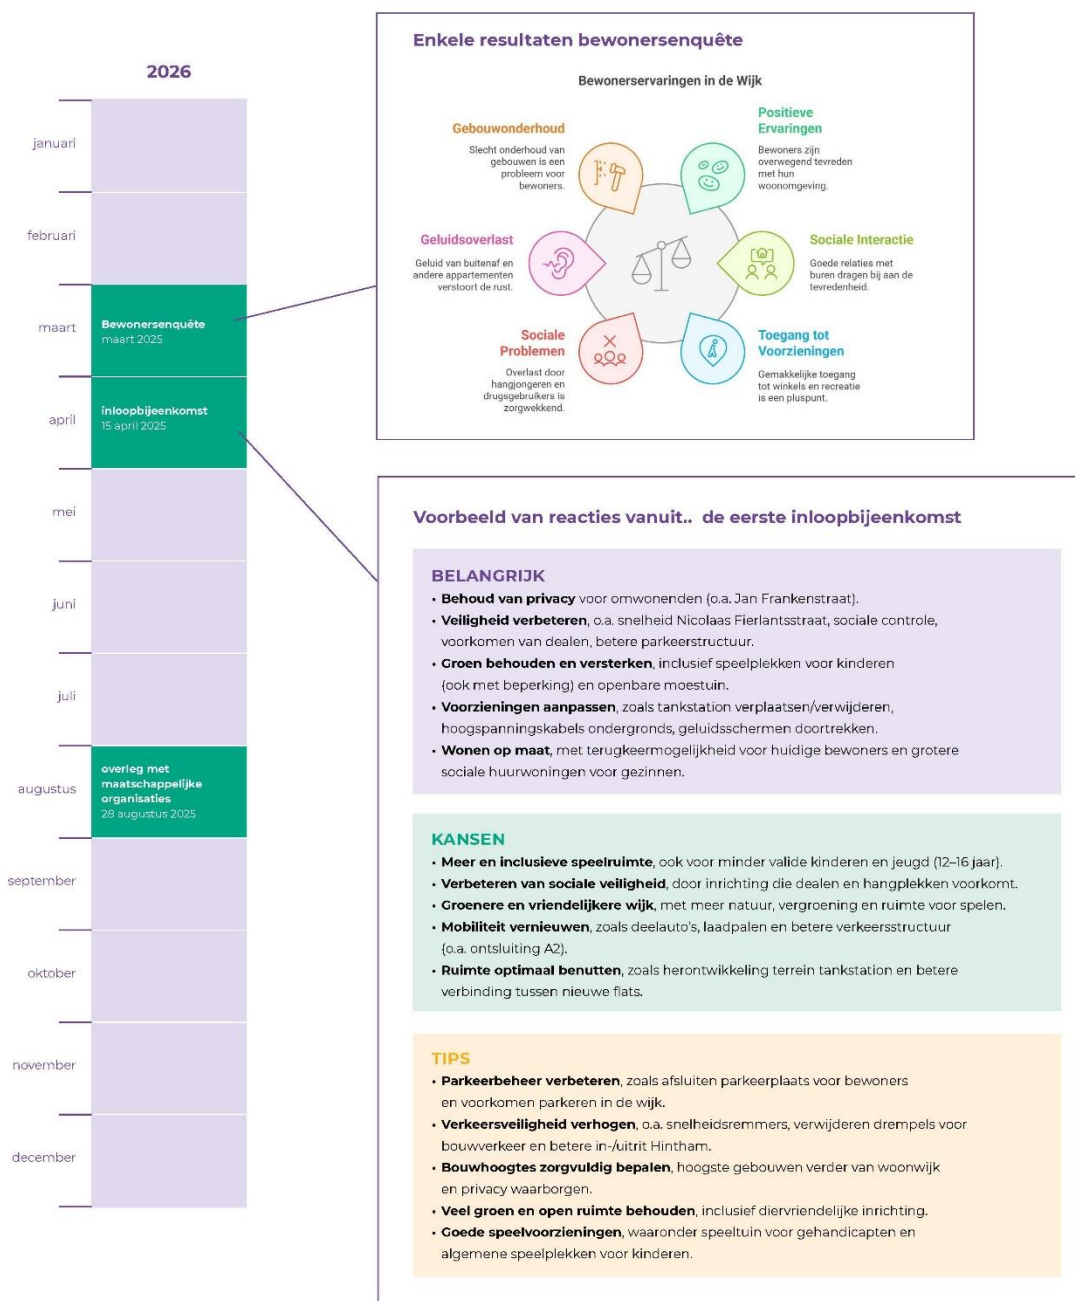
2026

januari

februari

maart

Bewonersenquête
maart 2025

april

inloopbijeenkomst
15 april 2025

mei

juni

juli

augustus

overleg met maatschappelijke organisaties
28 augustus 2025

september

oktober

november

december

Enkele resultaten bewonersenquête

Bewonerservaringen in de Wijk

Gebouwonderhoud
Slecht onderhoud van gebouwen is een probleem voor bewoners.

Positieve Ervaringen
Bewoners zijn overwegend tevreden met hun woonomgeving.

Geluidsoverlast
Geluid van buitenaf en andere appartementen verstoort de rust.

Sociale Interactie
Goede relaties met buren dragen bij aan de tevredenheid.

Sociale Problemen
Overlast door hangjongeren en drugsgebruikers is zorgwekkend.

Toegang tot Voorzieningen
Gemakkelijke toegang tot winkels en recreatie is een pluspunt.

Voorbeeld van reacties vanuit.. de eerste inloopbijeenkomst

BELANGRIJK
• **Behoud van privacy** voor omwonenden (o.a. Jan Frankenstraat).
• **Veiligheid verbeteren**, o.a. snelheid Nicolaas Fierlantsstraat, sociale controle, voorkomen van dealen, betere parkeerstructuur.
• **Groen behouden en versterken**, inclusief speelplekken voor kinderen (ook met beperking) en openbare moestuin.
• **Voorzieningen aanpassen**, zoals tankstation verplaatsen/verwijderen, hoogspanningskabels ondergronds, geluidsschermen doortrekken.
• **Wonen op maat**, met terugkeermogelijkheid voor huidige bewoners en grotere sociale huurwoningen voor gezinnen.

KANSEN
• **Meer en inclusieve speelruimte**, ook voor minder valide kinderen en jeugd (12–16 jaar).
• **Verbeteren van sociale veiligheid**, door inrichting die dealen en hangplekken voorkomt.
• **Groenere en vriendelijkere wijk**, met meer natuur, vergroening en ruimte voor spelen.
• **Mobiliteit vernieuwen**, zoals deelauto's, laadpalen en betere verkeersstructuur (o.a. ontsluiting A2).
• **Ruimte optimaal benutten**, zoals herontwikkeling terrein tankstation en betere verbinding tussen nieuwe flats.

TIPS
• **Parkeerbeheer verbeteren**, zoals afsluiten parkeerplaats voor bewoners en voorkomen parkeren in de wijk.
• **Verkeersveiligheid verhogen**, o.a. snelheidsremmers, verwijderen drempels voor bouwverkeer en betere in-/uitrit Hintham.
• **Bouwhoogtes zorgvuldig bepalen**, hoogste gebouwen verder van woonwijk en privacy waarborgen.
• **Veel groen en open ruimte behouden**, inclusief diervriendelijke inrichting.
• **Goede speelvoorzieningen**, waaronder speeltuin voor gehandicapten en algemene speelplekken voor kinderen.